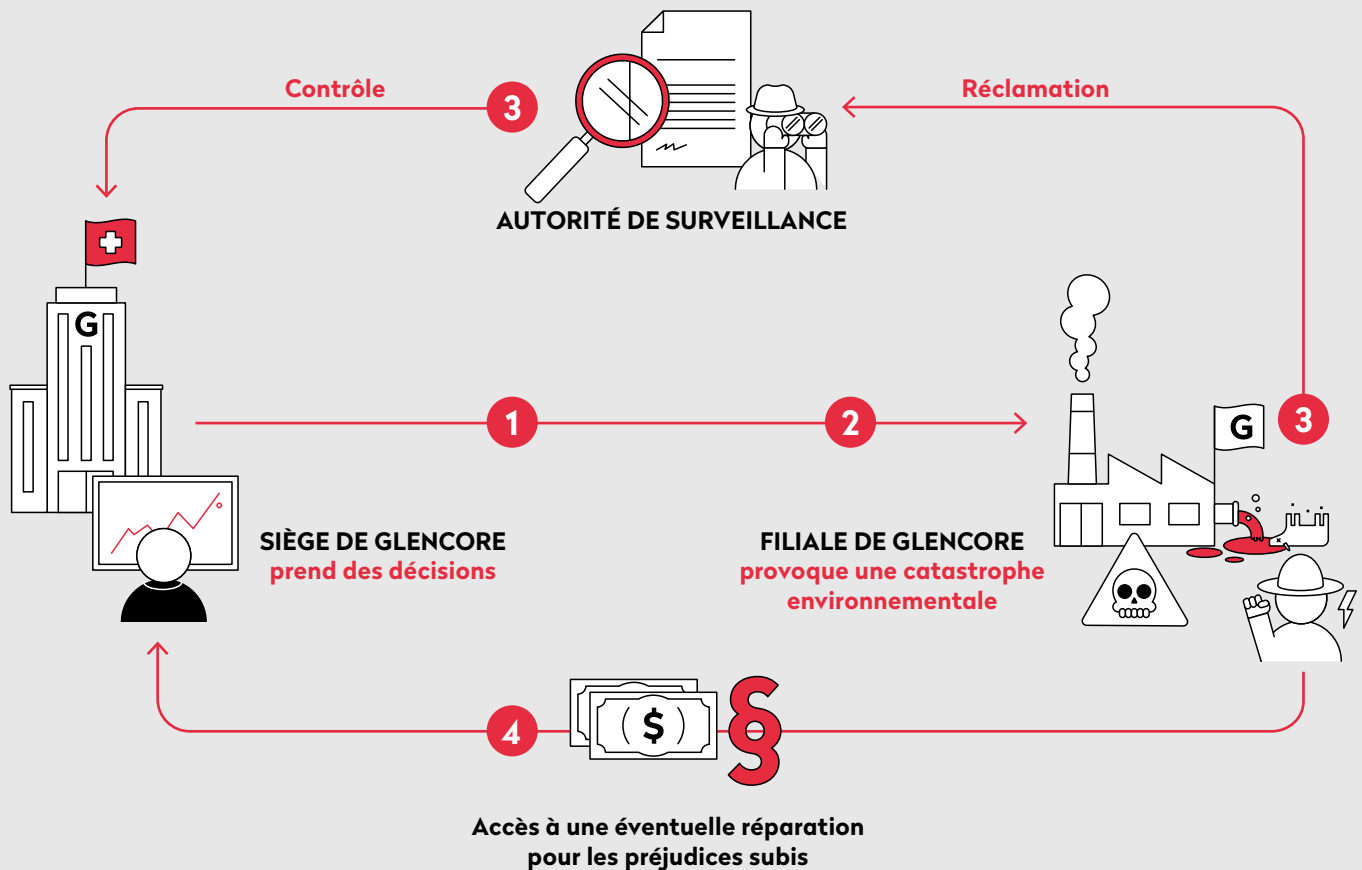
Contrôle

3

Réclamation

AUTORITÉ DE SURVEILLANCE

G

1

2

G

3

SIÈGE DE GLENCORE
prend des décisions

FILIALE DE GLENCORE
provoque une catastrophe environnementale

4

$

§

Accès à une éventuelle réparation pour les préjudices subis